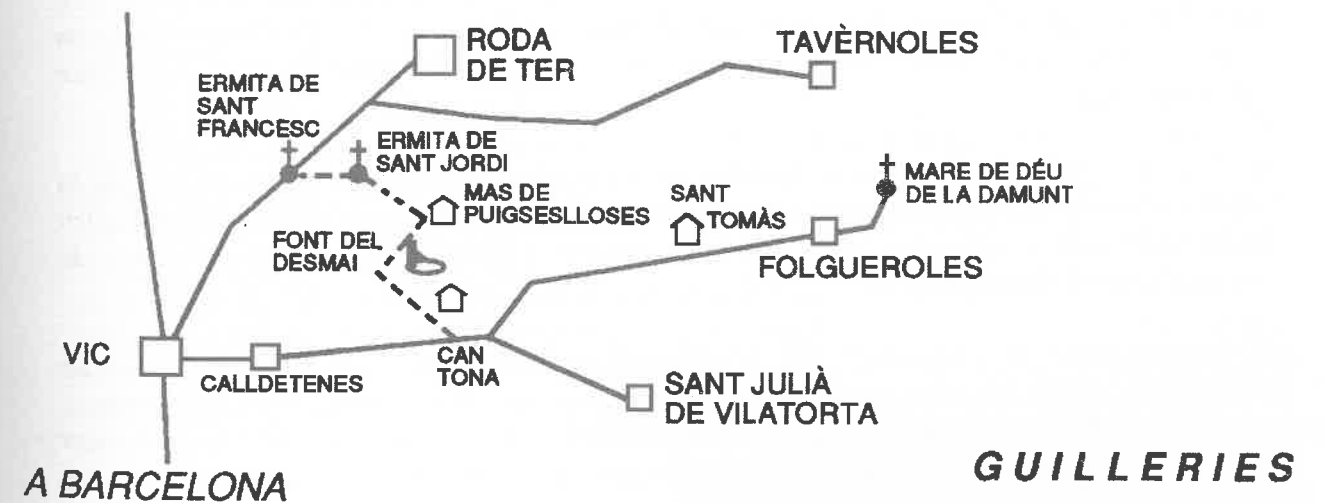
RODA DE TER

TAVÈRNOLES

ERMITA DE SANT FRANCESC

ERMITA DE SANT JORDI

MAS DE PUIGSESLLOSES

SANT TOMÀS

MARE DE DÉU DE LA DAMUNT

FONT DEL DESMAI

FOLGUEROLES

VIC

CALLDETENES

CAN TONA

SANT JULIÀ DE VILATORTA

GUILLERIES

A BARCELONA